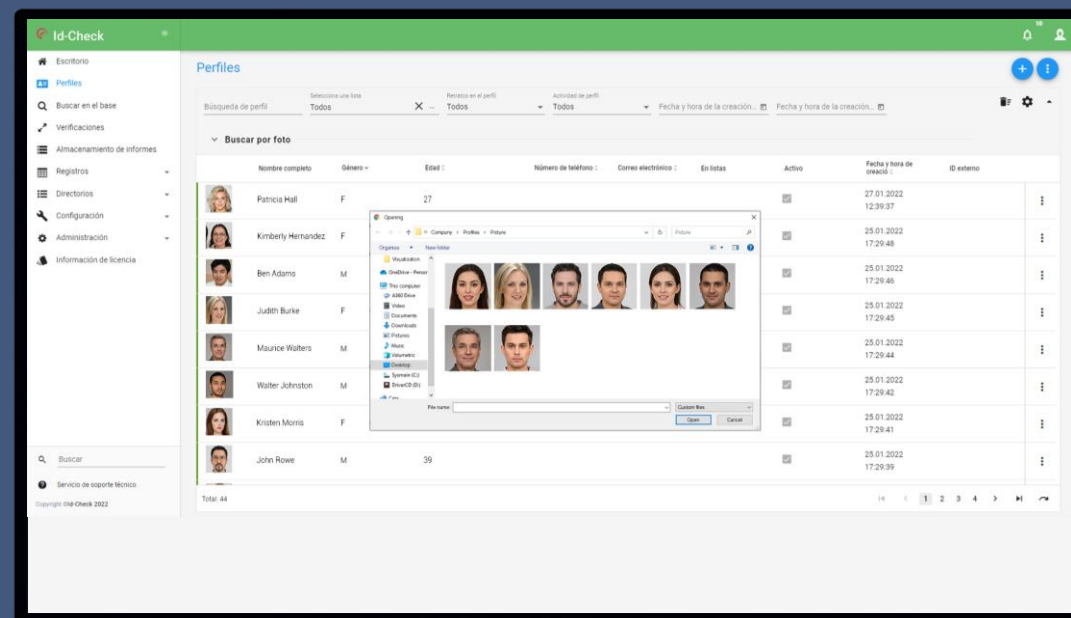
Id-Check

Escritorio
Perfiles
Buscar en el base
Verificaciones
Almacenamiento de informes
Registros
Directorios
Configuración
Administración
Información de licencia

Perfiles

Búsqueda de perfil
Selecciona una lista
Todos
Retrato en el perfil
Todos
Actividad de perfil
Todos
Fecha y hora de la creación...
Fecha y hora de la creación...

Buscar por foto

| | Nombre completo | Género | Edad | Número de teléfono | Correo electrónico | En listas | Activo | Fecha y hora de creació | ID externo |
|---|---|---|---|---|---|---|---|---|---|
| | Patricia Hall | F | 27 | | | | | 27.01.2022 12:39:37 | |
| | Kimberly Hernandez | F | | | | | | 25.01.2022 17:29:48 | |
| | Ben Adams | M | | | | | | 25.01.2022 17:29:46 | |
| | Judith Burke | F | | | | | | 25.01.2022 17:29:45 | |
| | Maurice Walters | M | | | | | | 25.01.2022 17:29:44 | |
| | Walter Johnston | M | | | | | | 25.01.2022 17:29:42 | |
| | Kristen Morris | F | | | | | | 25.01.2022 17:29:41 | |
| | John Rowe | M | 39 | | | | | 25.01.2022 17:29:39 | |

Opening
Company > Profiles > Picture
Picture
Organize
New folder
Visualization
OneDrive - Person
This computer
A360 Drive
Video
Documents
Downloads
Pictures
Music
Volumetric
Desktop
Sysmain (C:)
DriverCD (D:)
File name:
Custom files
Open
Cancel

Total: 44
1 2 3 4

Buscar
Servicio de soporte técnico
Copyright ©Id-Check 2022